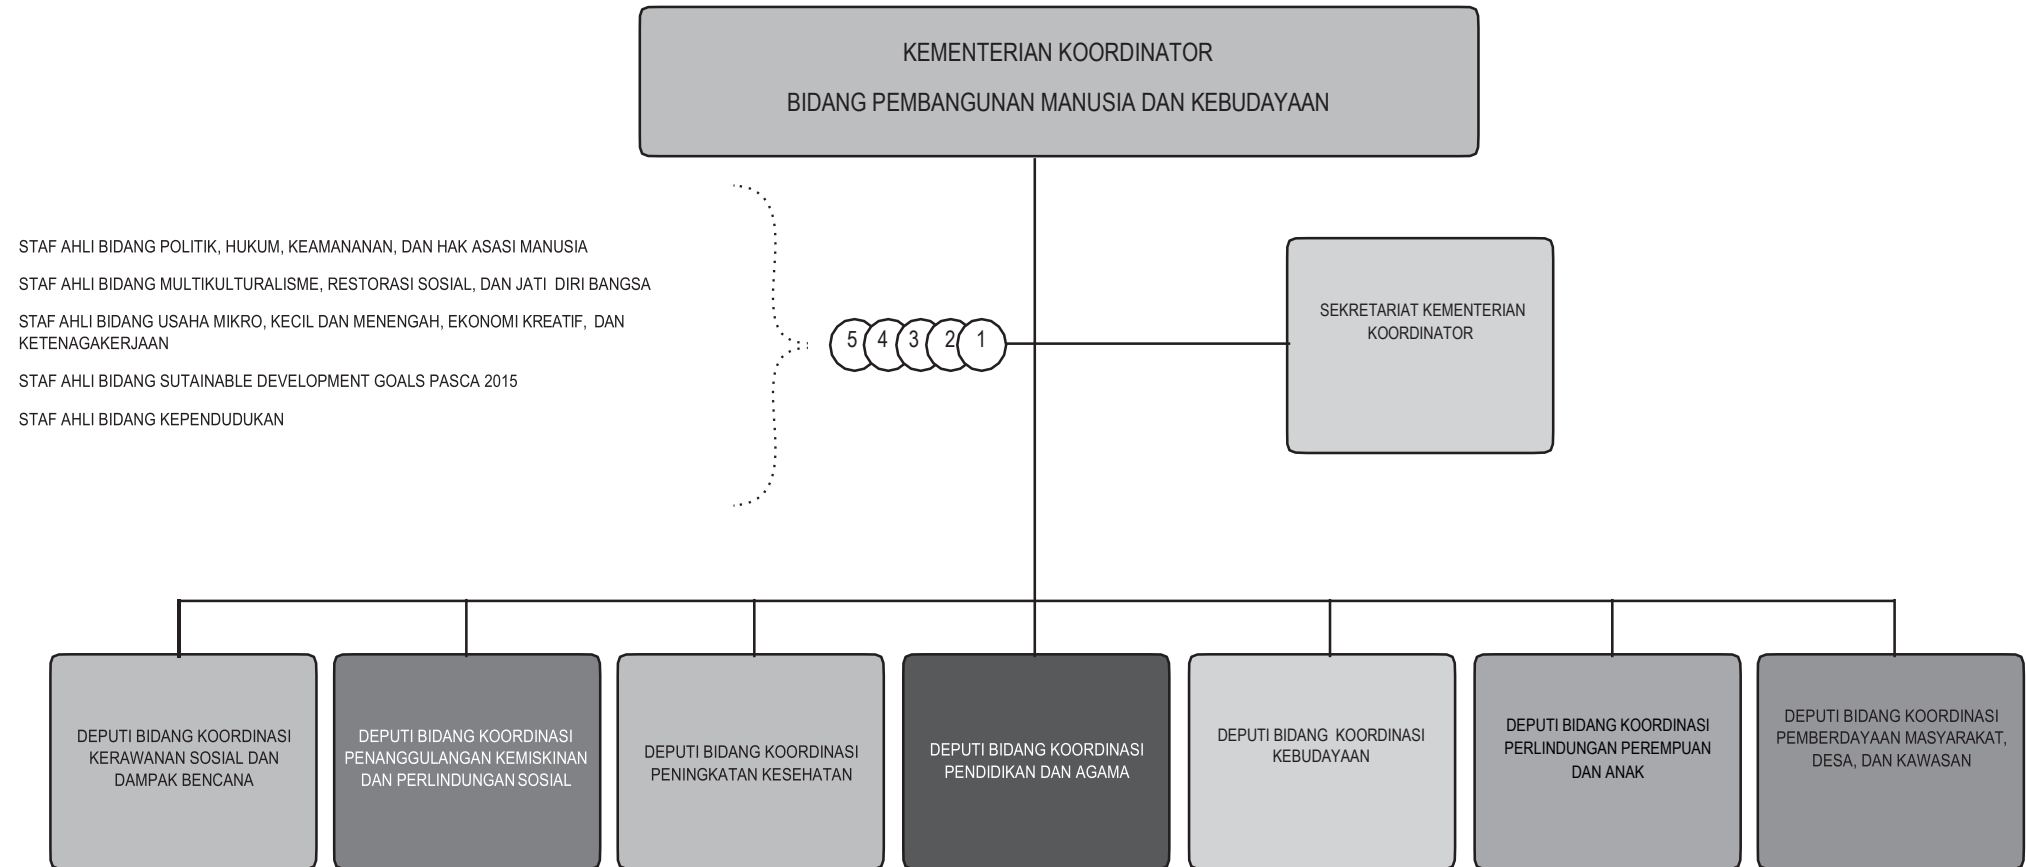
KEMENTERIAN KOORDINATOR

BIDANG PEMBANGUNAN MANUSIA DAN KEBUDAYAAN

STAF AHLI BIDANG POLITIK, HUKUM, KEAMANANAN, DAN HAK ASASI MANUSIA

STAF AHLI BIDANG MULTIKULTURALISME, RESTORASI SOSIAL, DAN JATI DIRI BANGSA

STAF AHLI BIDANG USAHA MIKRO, KECIL DAN MENENGAH, EKONOMI KREATIF, DAN KETENAGAKERJAAN

STAF AHLI BIDANG SUTAINABLE DEVELOPMENT GOALS PASCA 2015

STAF AHLI BIDANG KEPENDUDUKAN

5 4 3 2 1

SEKRETARIAT KEMENTERIAN KOORDINATOR

DEPUTI BIDANG KOORDINASI KERAWANAN SOSIAL DAN DAMPAK BENCANA

DEPUTI BIDANG KOORDINASI PENANGGULANGAN KEMISKINAN DAN PERLINDUNGAN SOSIAL

DEPUTI BIDANG KOORDINASI PENINGKATAN KESEHATAN

DEPUTI BIDANG KOORDINASI PENDIDIKAN DAN AGAMA

DEPUTI BIDANG KOORDINASI KEBUDAYAAN

DEPUTI BIDANG KOORDINASI PERLINDUNGAN PEREMPUAN DAN ANAK

DEPUTI BIDANG KOORDINASI PEMBERDAYAAN MASYARAKAT, DESA, DAN KAWASAN